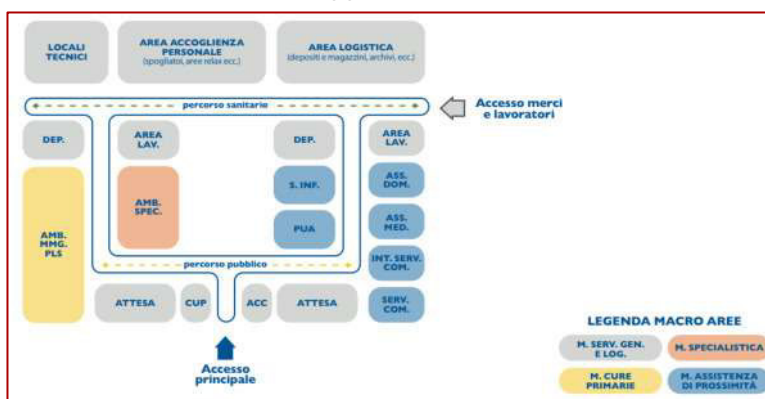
LOCALI TECNICI

AREA ACCOGLIENZA PERSONALE (spogliatoi, aree relax ecc.)

AREA LOGISTICA (depositi e magazzini, archivi, ecc.)

percorso sanitarie

Accesso merci e lavoratori

DEP.

AREA LAV.

DEP.

AREA LAV.

AMB. SPEC.

S. INF.

ASS. DOM.

AMB. MMG. PLS

PUA

ASS. MED.

INT. SERV. COM.

percorso pubblico

ATTESA

CUP

ACC

ATTESA

SERV. COM.

Accesso principale

LEGENDA MACRO AREE

M. SERV. GEN. E LOG.

M. SPECIALISTICA

M. CURE PRIMARIE

M. ASSISTENZA DI PROSSIMITÀ